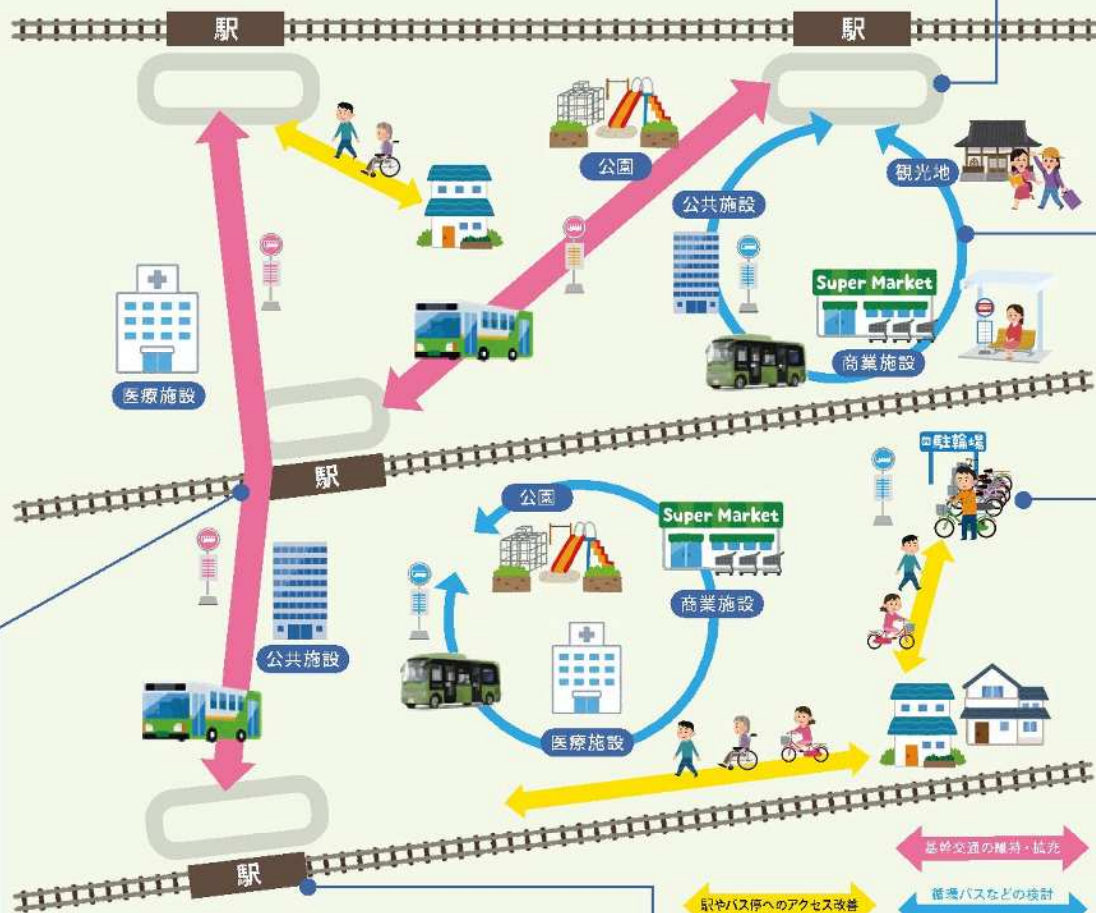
駅

駅

公園

公共施設

観光地

Super Market

商業施設

医療施設

駅

駐輪場

公園

Super Market

商業施設

公共施設

医療施設

駅

基幹交通の維持・拡充

駅やバス停へのアクセス改善

循環バスなどの検討